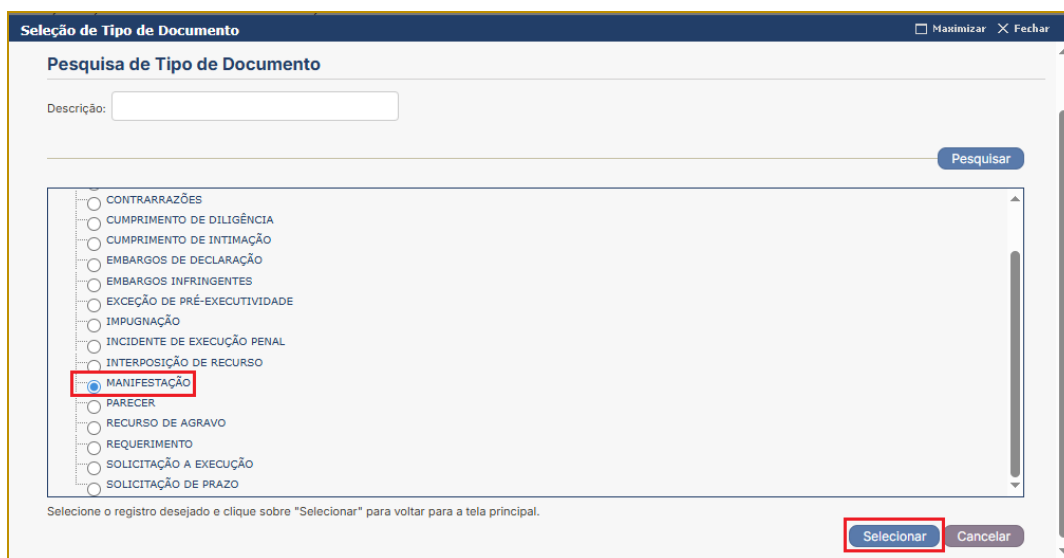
Seleção de Tipo de Documento

Maximizar Fechar

Pesquisa de Tipo de Documento

Descrição:

Pesquisar

CONTRARRAZÕES
CUMPRIMENTO DE DILIGÊNCIA
CUMPRIMENTO DE INTIMAÇÃO
EMBARGOS DE DECLARAÇÃO
EMBARGOS INFRINGENTES
EXCEÇÃO DE PRÉ-EXECUTIVIDADE
IMPUGNAÇÃO
INCIDENTE DE EXECUÇÃO PENAL
INTERPOSIÇÃO DE RECURSO
MANIFESTAÇÃO
PARECER
RECURSO DE AGRAVO
REQUERIMENTO
SOLICITAÇÃO A EXECUÇÃO
SOLICITAÇÃO DE PRAZO

Selecione o registro desejado e clique sobre "Selecionar" para voltar para a tela principal.

Selecionar Cancelar